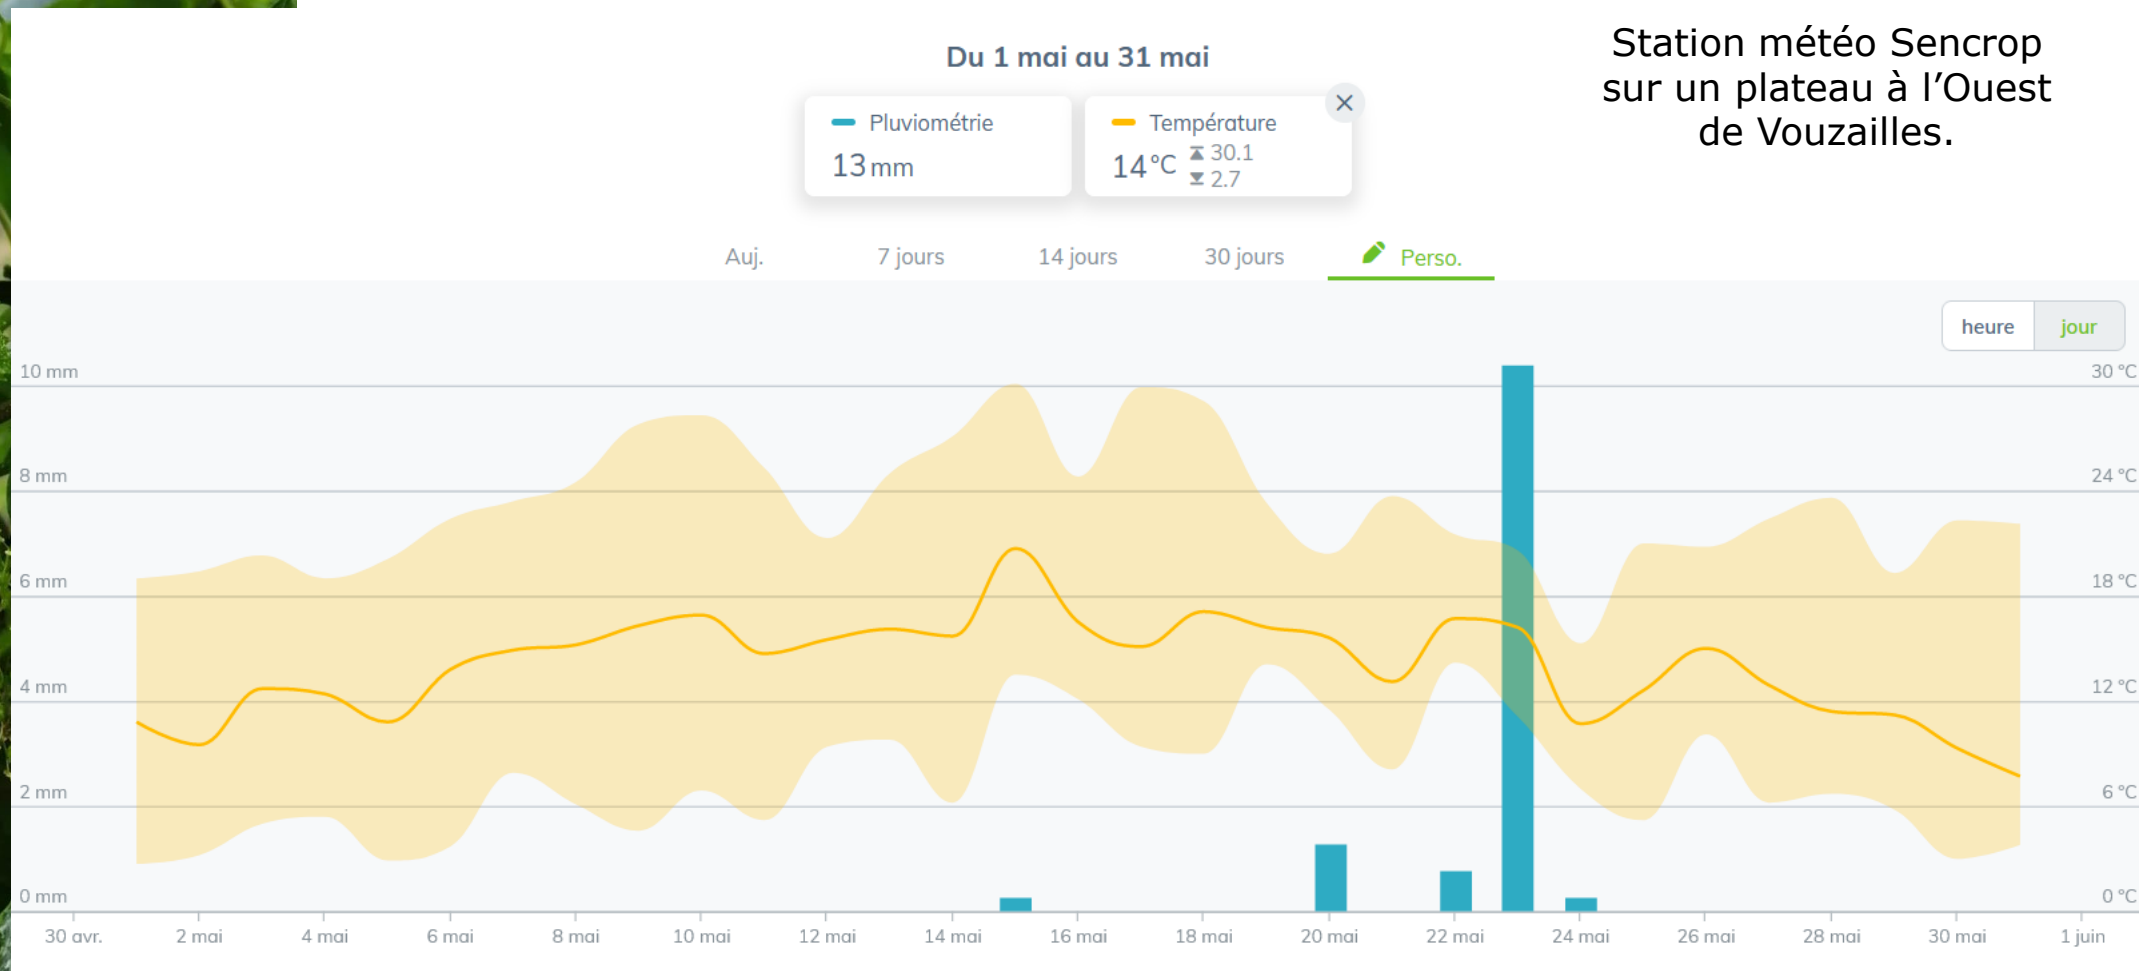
Du 1 mai au 31 mai

Station météo Sencrop sur un plateau à l'Ouest de Vouzailles.

Pluviométrie
13 mm

Température
14 °C 30.1 2.7

×

Auj. 7 jours 14 jours 30 jours Perso.

heure jour

10 mm
8 mm
6 mm
4 mm
2 mm
0 mm

30 °C
24 °C
18 °C
12 °C
6 °C
0 °C

30 avr. 2 mai 4 mai 6 mai 8 mai 10 mai 12 mai 14 mai 16 mai 18 mai 20 mai 22 mai 24 mai 26 mai 28 mai 30 mai 1 juin